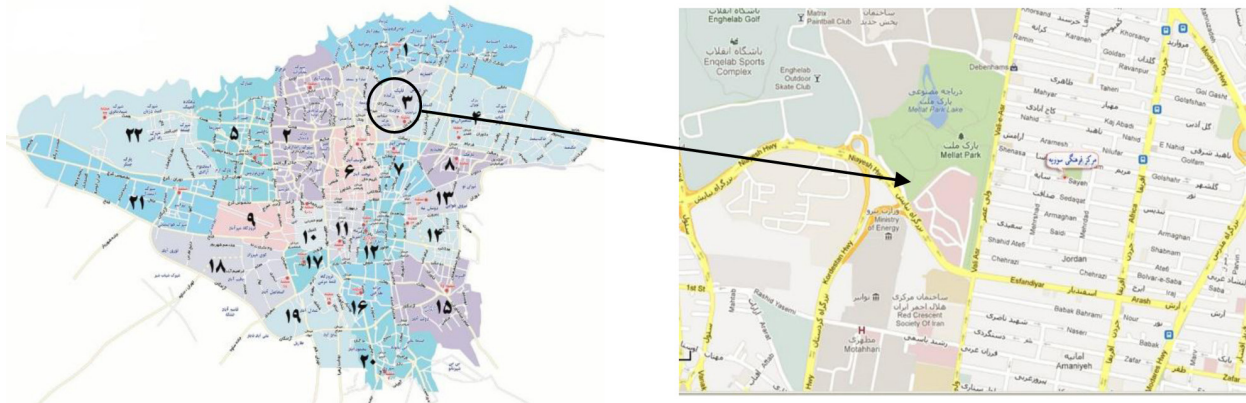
۱
۳
۴
۲
۵
۲۲
۶
۷
۸
۱۳
۲۱
۹
۱۰
۱۱
۱۴
۱۲
۱۷
۱۸
۱۵
۱۹
۱۶
۲۰

Enghelab Golf
Mafra Paintball Club
باشگاه انقلاب
Engqelab Sports Complex
Enghelab Outdoor Skate Club
دریاچه مصنوعی پارک ملت
Mellat Park Lake
Debenhams
پارک ملت
Mellat Park
مرکز فرهنگی سوئیس
Ministry of Energy
وزارت نیرو
Red Crescent Society Of Iran
Motahhari
Niayesh Hwy
Kordestan Hwy
Vali Asr
Esfandiyar
Jordan
Arash
Ramin
Karanan
Khorsand
Goldan
Golfam
Ravanpur
Tahiri
Mahyar
Gol Gasht
Golafshan
Kaj Abadi
Nahid
E Nahid
Aramesh
Shenasa
Sayeh
Golshahr
Sedaqat
Nilufar
Armaghan
Saib
Mehrzad
Shahid Atefi
Chehrazi
Shabnam
Atefi
Bolvar-e-Saba
Babak Bahrami
Nasen
Nour
Zafar
Arnaniyeh
Modares Hwy
Africa
Rashid Yasami
Mahtab
1st St